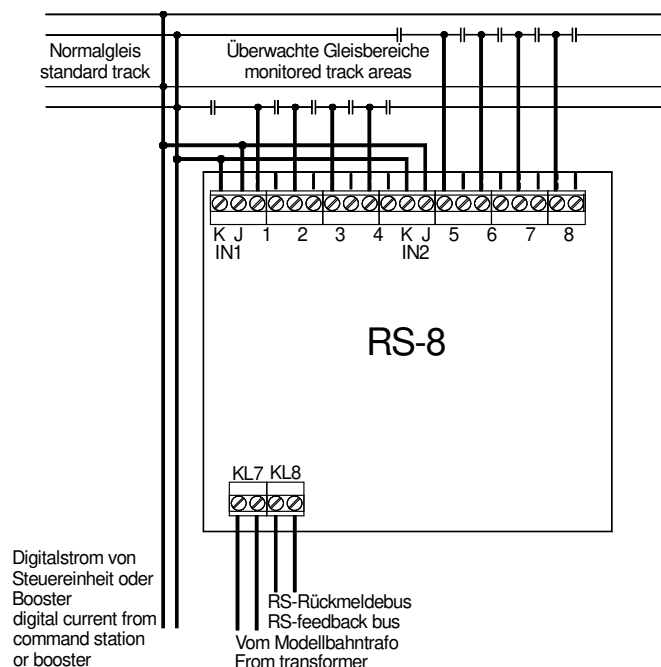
Normalgleis
standard track

Überwachte Gleisbereiche
monitored track areas

K J 1 2 3 4 K J 5 6 7 8
IN1 IN2

RS-8

KL7 KL8

Digitalstrom von Steuereinheit oder Booster
digital current from command station or booster

RS-Rückmeldebus
RS-feedback bus
Vom Modellbahntrafo
From transformer